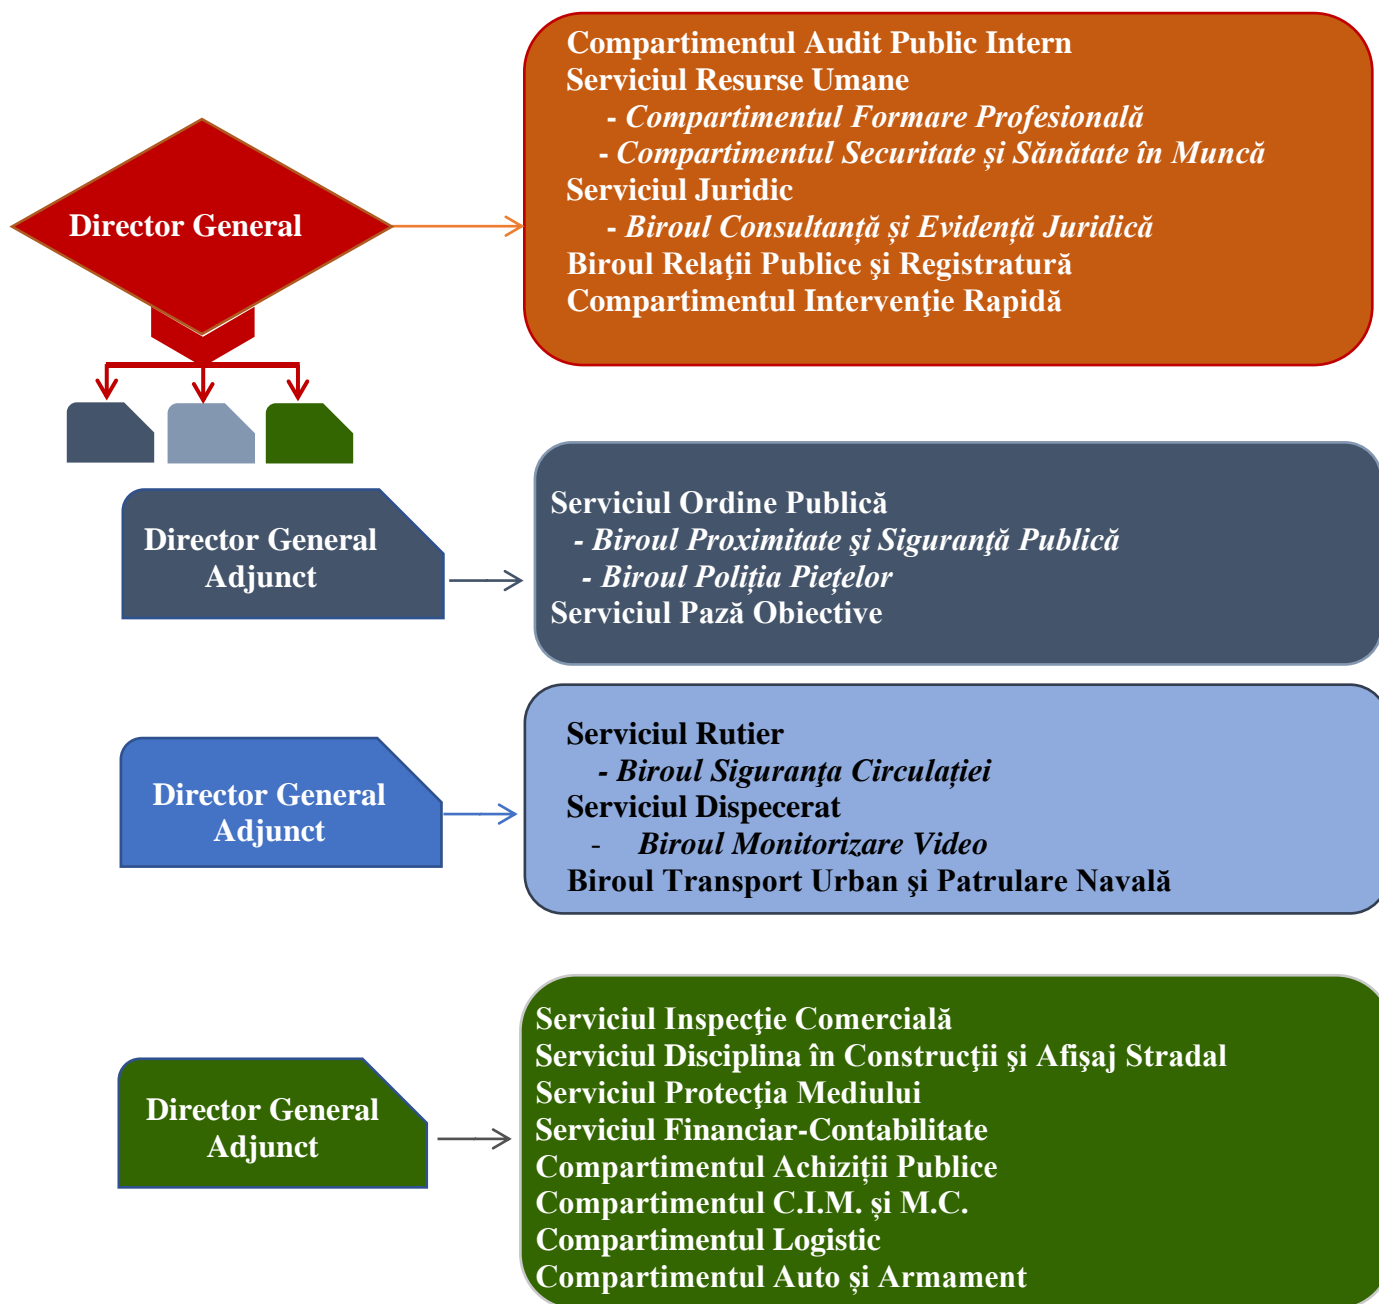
Director General

Compartimentul Audit Public Intern
Serviciul Resurse Umane
- Compartimentul Formare Profesională
- Compartimentul Securitate și Sănătate în Muncă
Serviciul Juridic
- Biroul Consultanță și Evidență Juridică
Biroul Relaţii Publice şi Registratură
Compartimentul Intervenţie Rapidă

Director General Adjunct

Serviciul Ordine Publică
- Biroul Proximitate şi Siguranţă Publică
- Biroul Poliția Piețelor
Serviciul Pază Obiective

Director General Adjunct

Serviciul Rutier
- Biroul Siguranţa Circulației
Serviciul Dispecerat
- Biroul Monitorizare Video
Biroul Transport Urban şi Patrulare Navală

Director General Adjunct

Serviciul Inspecţie Comercială
Serviciul Disciplina în Construcţii şi Afişaj Stradal
Serviciul Protecţia Mediului
Serviciul Financiar-Contabilitate
Compartimentul Achiziții Publice
Compartimentul C.I.M. şi M.C.
Compartimentul Logistic
Compartimentul Auto şi Armament